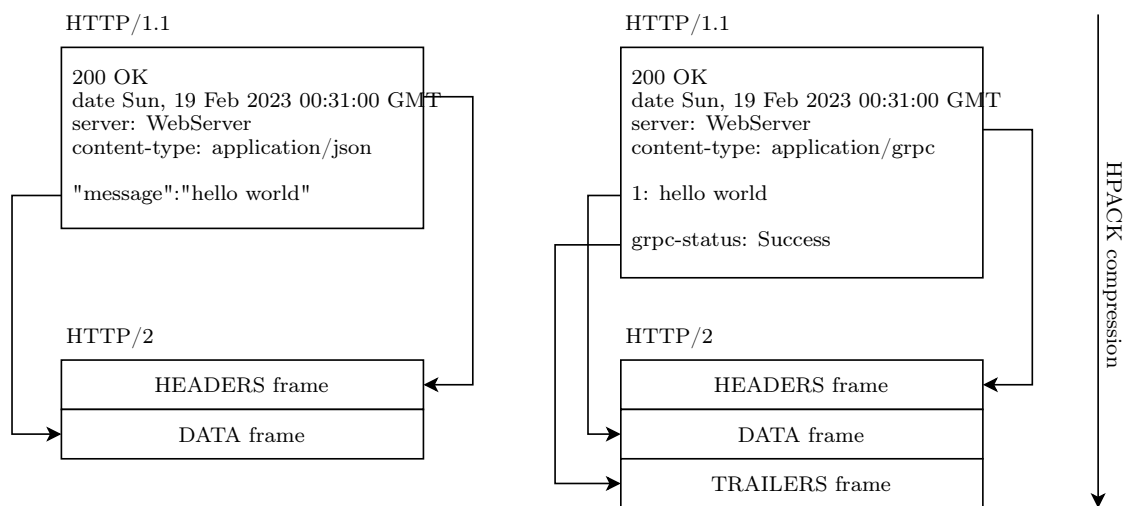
HTTP/1.1

200 OK
date Sun, 19 Feb 2023 00:31:00 GMT
server: WebServer
content-type: application/json

"message":"hello world"

HTTP/2

HEADERS frame

DATA frame

HTTP/1.1

200 OK
date Sun, 19 Feb 2023 00:31:00 GMT
server: WebServer
content-type: application/grpc

1: hello world

grpc-status: Success

HTTP/2

HEADERS frame

DATA frame

TRAILERS frame

HPACK compression